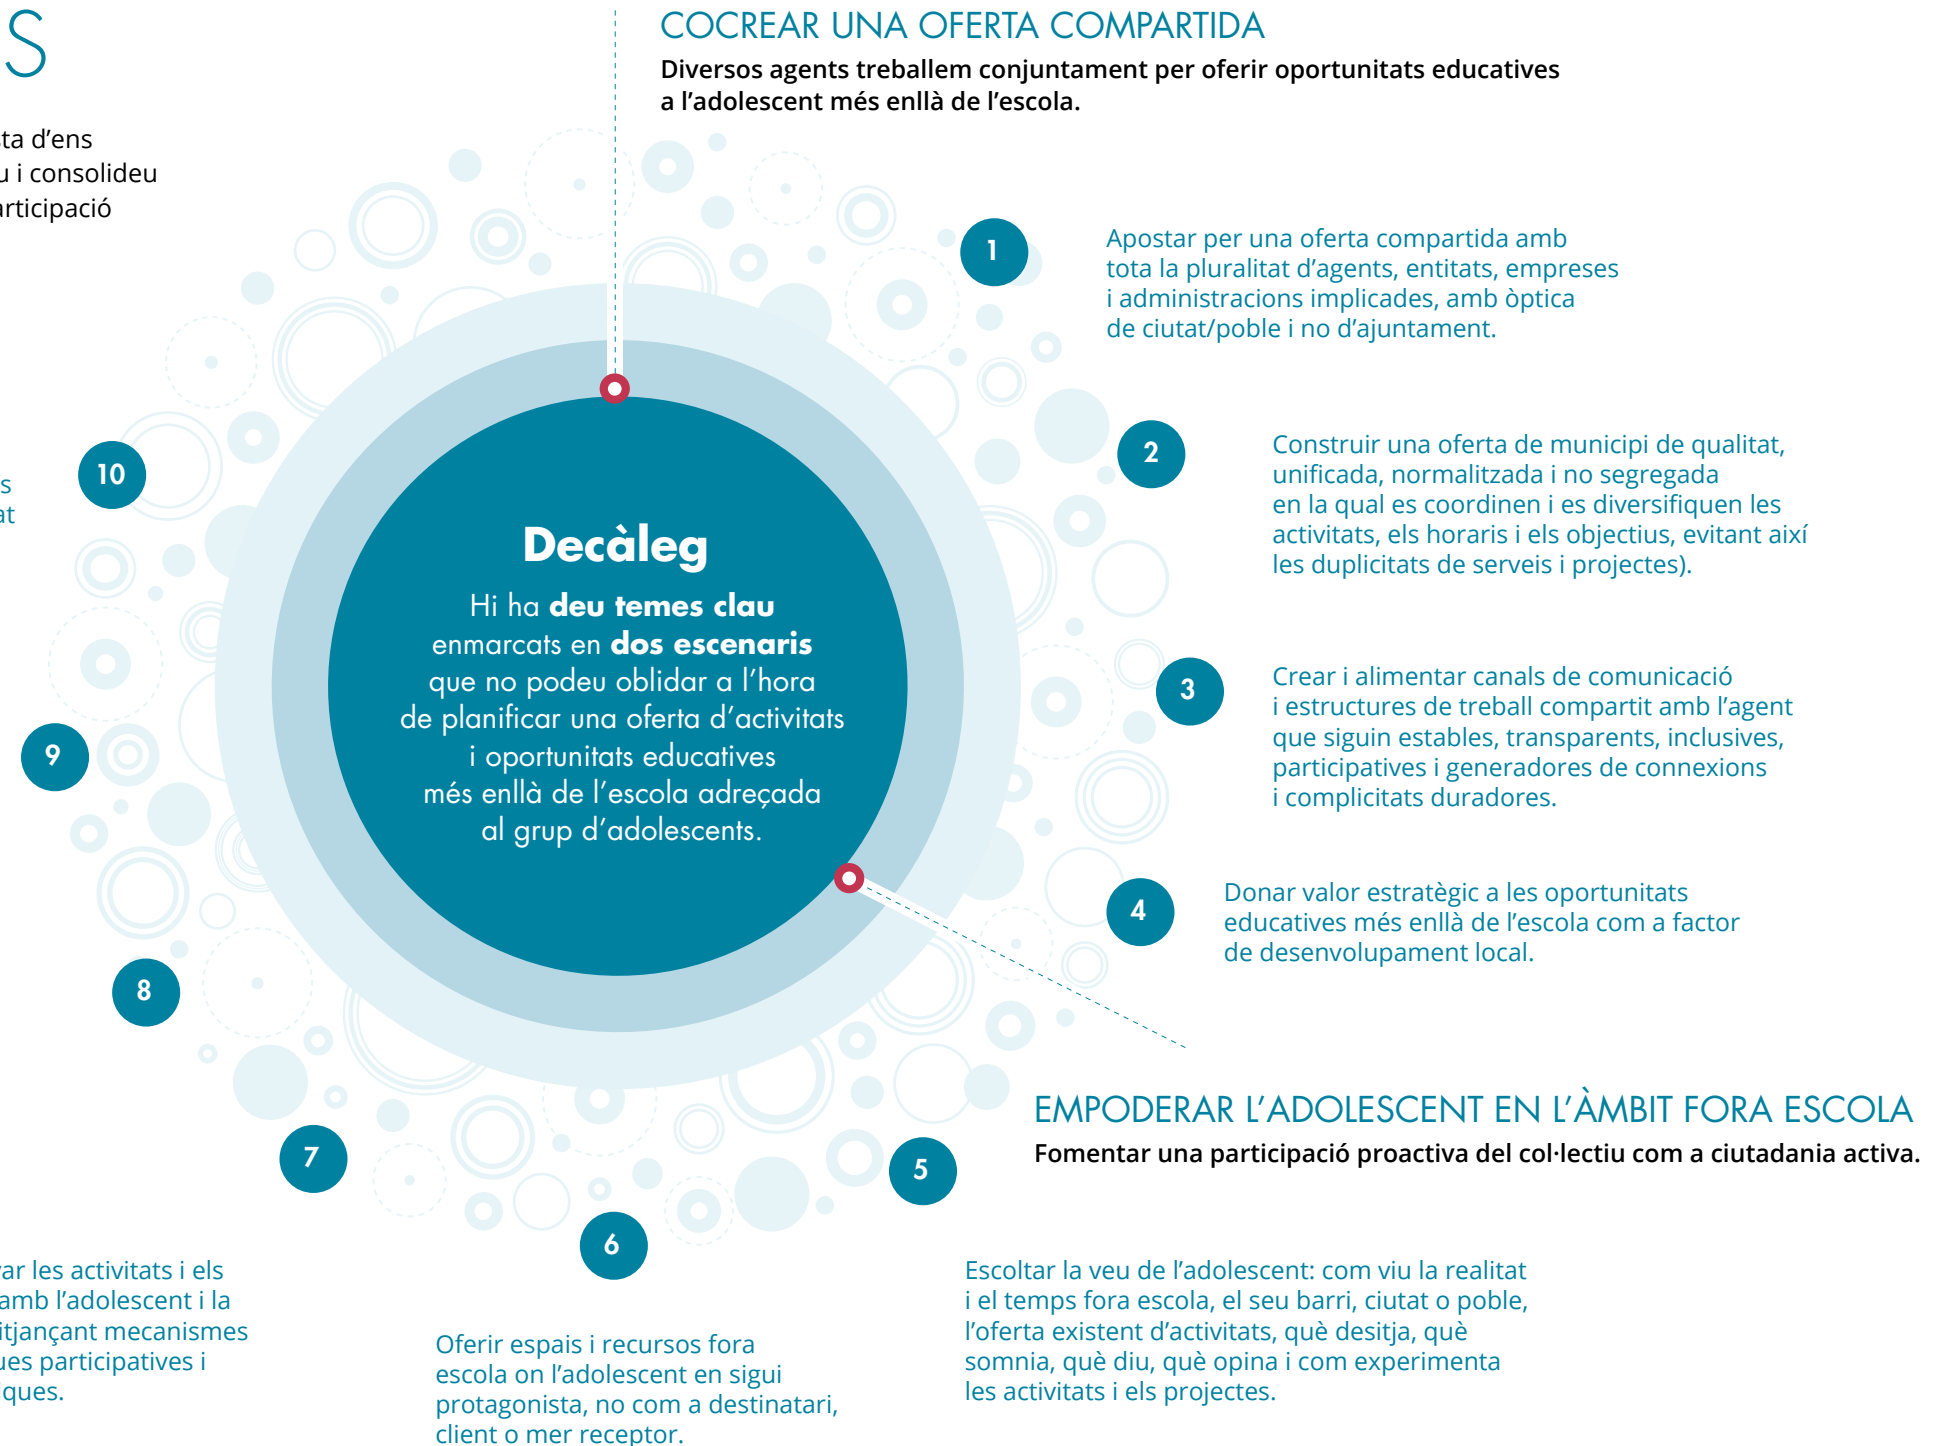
S

ta d'ens
u i consolideu
articipació

COCREAR UNA OFERTA COMPARTIDA

Diversos agents treballem conjuntament per oferir oportunitats educatives a l'adolescent més enllà de l'escola.

1

Apostar per una oferta compartida amb tota la pluralitat d'agents, entitats, empreses i administracions implicades, amb òptica de ciutat/poble i no d'ajuntament.

2

Construir una oferta de municipi de qualitat, unificada, normalitzada i no segregada en la qual es coordinen i es diversifiquen les activitats, els horaris i els objectius, evitant així les duplicitats de serveis i projectes).

3

Crear i alimentar canals de comunicació i estructures de treball compartit amb l'agent que siguin estables, transparents, inclusives, participatives i generadores de connexions i complicitats duradores.

4

Donar valor estratègic a les oportunitats educatives més enllà de l'escola com a factor de desenvolupament local.

10

s
at

Decàleg

Hi ha deu temes clau enmarcats en dos escenaris que no podeu oblidar a l'hora de planificar una oferta d'activitats i oportunitats educatives més enllà de l'escola adreçada al grup d'adolescents.

9

8

7

6

5

EMPODERAR L'ADOLESCENT EN L'ÀMBIT FORA ESCOLA

Fomentar una participació proactiva del col·lectiu com a ciutadania activa.

ar les activitats i els
amb l'adolescent i la
itjançant mecanismes
ues participatives i
ques.

Oferir espais i recursos fora escola on l'adolescent en sigui protagonista, no com a destinatari, client o mer receptor.

Escoltar la veu de l'adolescent: com viu la realitat i el temps fora escola, el seu barri, ciutat o poble, l'oferta existent d'activitats, què desitja, què somnia, què diu, què opina i com experimenta les activitats i els projectes.